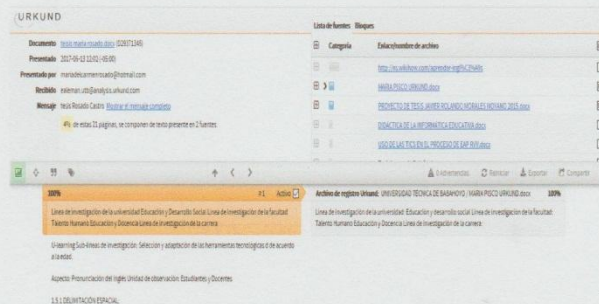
URKUND

Documento tesis maria rosado.docx (D29371345)
Presentado 2017-05-13 12:02 (-05:00)
Presentado por mariadelcarmenrosado@hotmail.com
Recibido eslema.utb@analysis.urkund.com
Mensaje tesis Rosado Castro Mostrar el mensaje completo
4% de estas 21 páginas, se componen de texto presente en 2 fuentes.

Lista de fuentes Bloques

| | Categoría | Enlace/nombre de archivo |
|---|---|---|
| | | http://es.wikihow.com/aprender-ingl%C3%A9s |
| | | MARIA PISCO URKUND.docx |
| | | PROYECTO DE TESIS JAVIER ROLANDO MORALES MOYANO 2015.docx |
| | | DIDÁCTICA DE LA INFORMÁTICA EDUCATIVA.docx |
| | | USO DE LAS TICS EN EL PROCESO DE SAP WIX.docx |

0 Advertencias Reiniciar Exportar Compartir

100% #1 Activo

Línea de investigación de la universidad Educación y Desarrollo Social Línea de investigación de la facultad Talento Humano Educación y Docencia Línea de investigación de la carrera

U-learning Sub-líneas de investigación: Selección y adaptación de las herramientas tecnológicas de acuerdo a la edad.

Aspecto: Pronunciación del inglés Unidad de observación: Estudiantes y Docentes

1.5.1 DELIMITACIÓN ESPACIAL

Archivo de registro Urkund: UNIVERSIDAD TÉCNICA DE BABAHOYO / MARIA PISCO URKUND.docx 100%

Línea de investigación de la universidad: Educación y desarrollo social Línea de investigación de la facultad Talento Humano Educación y Docencia Línea de investigación de la carrera